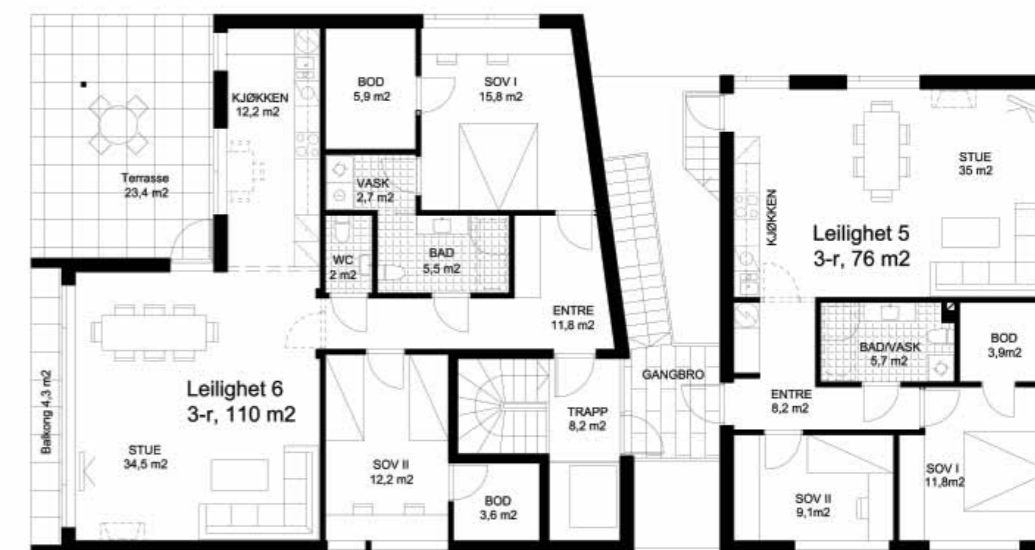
Terrasse
23,4 m2

KJØKKEN
12,2 m2

BOD
5,9 m2

SOV I
15,8 m2

VASK
2,7 m2

WC
2 m2

BAD
5,5 m2

ENTRE
11,8 m2

Balkong 4,3 m2

Leilighet 6
3-r, 110 m2

STUE
34,5 m2

SOV II
12,2 m2

BOD
3,6 m2

TRAPP
8,2 m2

GANGBRO

KJØKKEN

STUE
35 m2

Leilighet 5
3-r, 76 m2

BAD/VASK
5,7 m2

BOD
3,9m2

ENTRE
8,2 m2

SOV II
9,1m2

SOV I
11,8m2